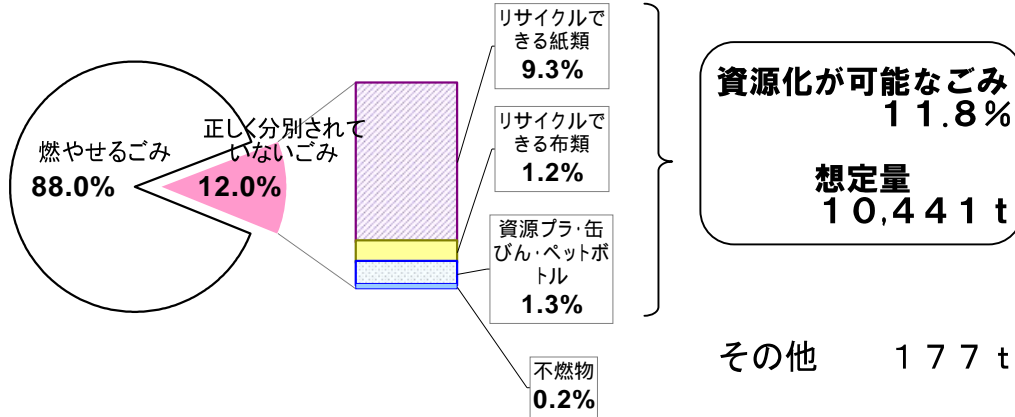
燃やせるごみ
88.0%

正しく分別されていないごみ
12.0%

リサイクルできる紙類
9.3%

リサイクルできる布類
1.2%

資源プラ·缶びん·ペットボトル
1.3%

不燃物
0.2%

資源化が可能なごみ
１１.８％

想定量
１０,４４１ｔ

その他　１７７ｔ